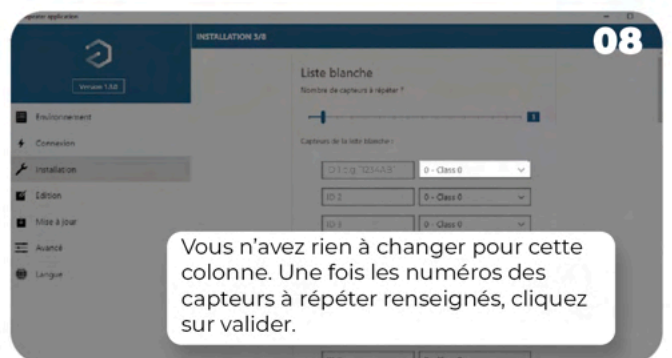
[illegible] application

08

INSTALLATION 3/8

Version 1.5.0

Environnement

Connexion

Installation

Edition

Mise à jour

Avancé

Langue

Liste blanche

Nombre de capteurs à répéter ?

3

Capteurs de la liste blanche :

ID1 (e.g. 1234AB)

0 - Class 0

ID 2

0 - Class 0

ID 3

0 - Class 0

Vous n'avez rien à changer pour cette colonne. Une fois les numéros des capteurs à répéter renseignés, cliquez sur valider.